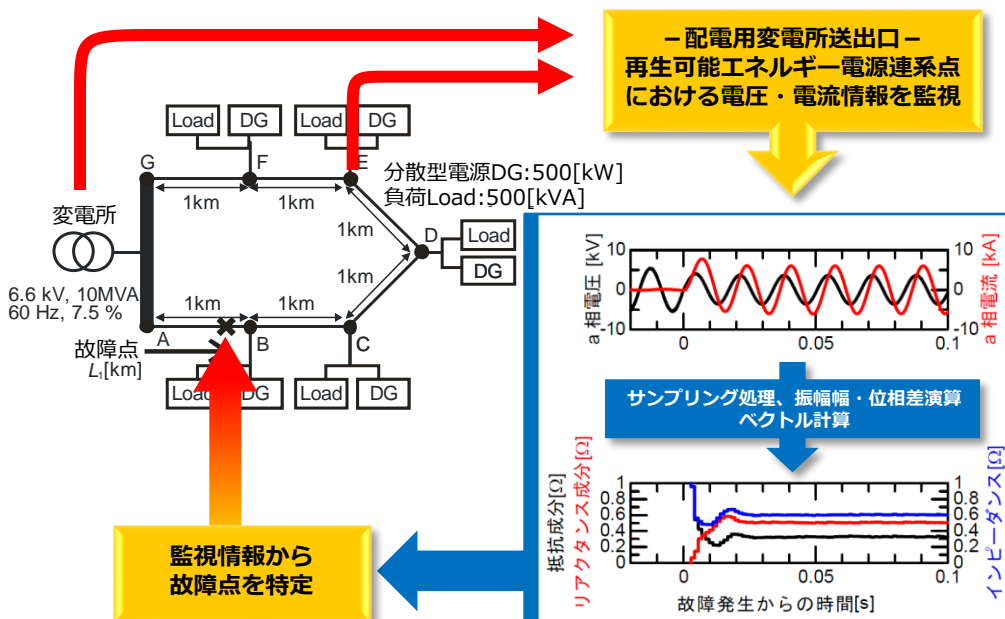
－配電用変電所送出口－
再生可能エネルギー電源連系点
における電圧・電流情報を監視

Load DG Load DG
G F E
分散型電源DG:500[kW]
負荷Load:500[kVA]
1km 1km
1km
変電所
D Load
1km DG
6.6 kV, 10MVA
60 Hz, 7.5 %
1km 1km
A B C
故障点
$L_1$[km]
Load DG Load DG

a相電圧[kV]
10
0
-10
a相電流[kA]
10
0
-10
0 0.05 0.1

サンプリング処理、振幅幅・位相差演算
ベクトル計算

抵抗成分[Ω]
リアクタンス成分[Ω]
1
0.8
0.6
0.4
0.2
0
インピーダンス[Ω]
1
0.8
0.6
0.4
0.2
0
0 0.05 0.1
故障発生からの時間[s]

監視情報から
故障点を特定